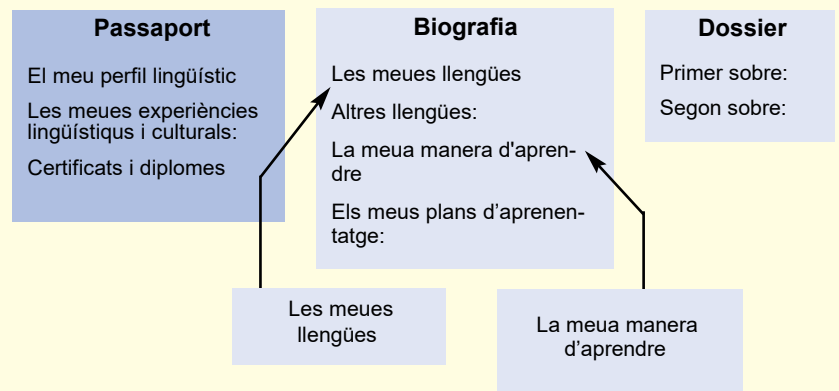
Passaport

El meu perfil lingüístic

Les meues experiències lingüístiqus i culturals:

Certificats i diplomes

Biografia

Les meues llengües

Altres llengües:

La meua manera d'aprendre

Els meus plans d'aprenentatge:

Dossier

Primer sobre:

Segon sobre:

Les meues llengües

La meua manera d'aprendre